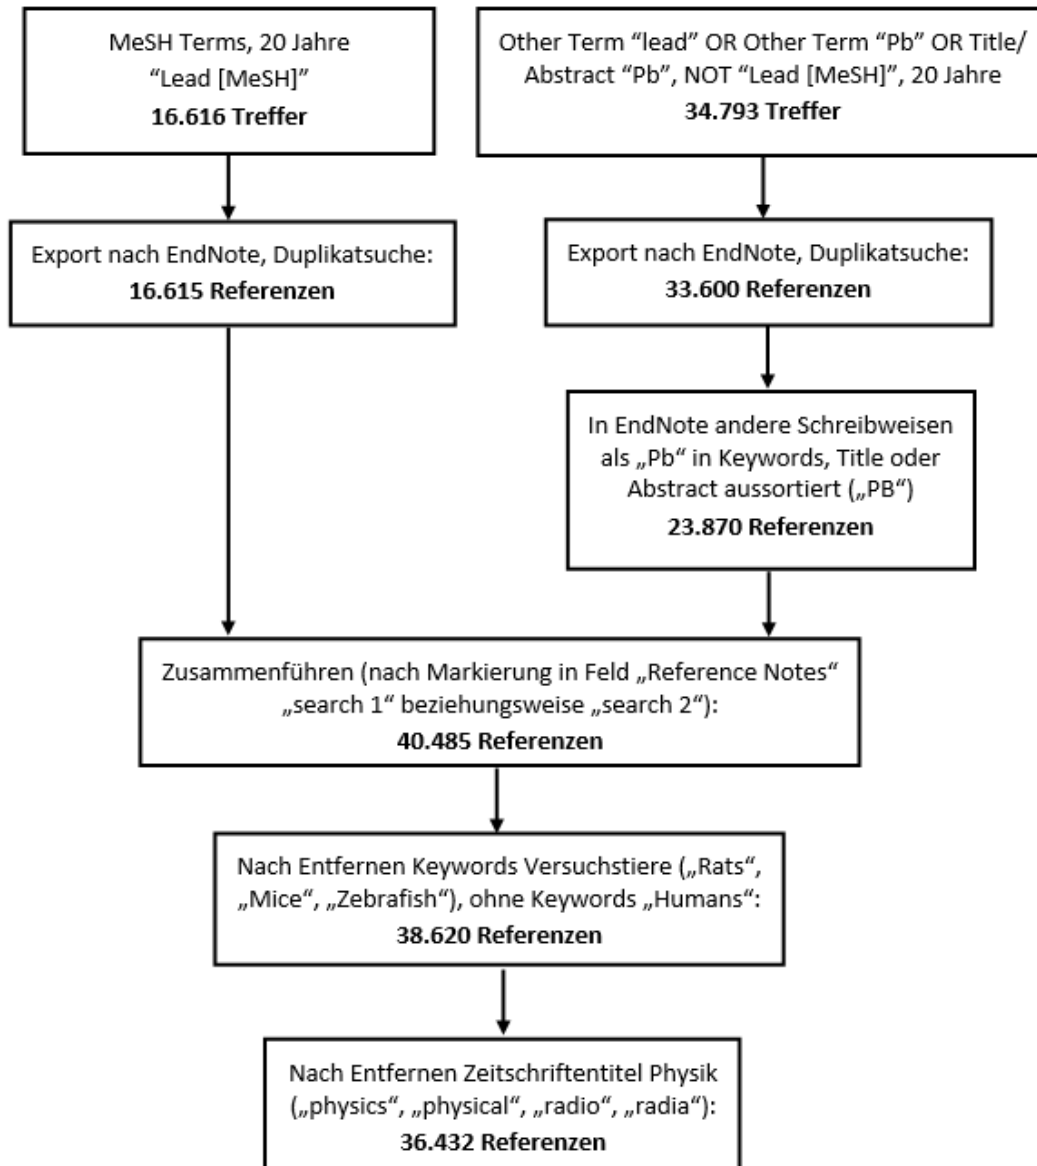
MeSH Terms, 20 Jahre
“Lead [MeSH]”
**16.616 Treffer**

Other Term “lead” OR Other Term “Pb” OR Title/ Abstract “Pb”, NOT “Lead [MeSH]”, 20 Jahre
**34.793 Treffer**

Export nach EndNote, Duplikatsuche:
**16.615 Referenzen**

Export nach EndNote, Duplikatsuche:
**33.600 Referenzen**

In EndNote andere Schreibweisen als „Pb“ in Keywords, Title oder Abstract aussortiert („PB“)
**23.870 Referenzen**

Zusammenführen (nach Markierung in Feld „Reference Notes“ „search 1“ beziehungsweise „search 2“):
**40.485 Referenzen**

Nach Entfernen Keywords Versuchstiere („Rats“, „Mice“, „Zebrafish“), ohne Keywords „Humans“:
**38.620 Referenzen**

Nach Entfernen Zeitschriftentitel Physik („physics“, „physical“, „radio“, „radia“):
**36.432 Referenzen**